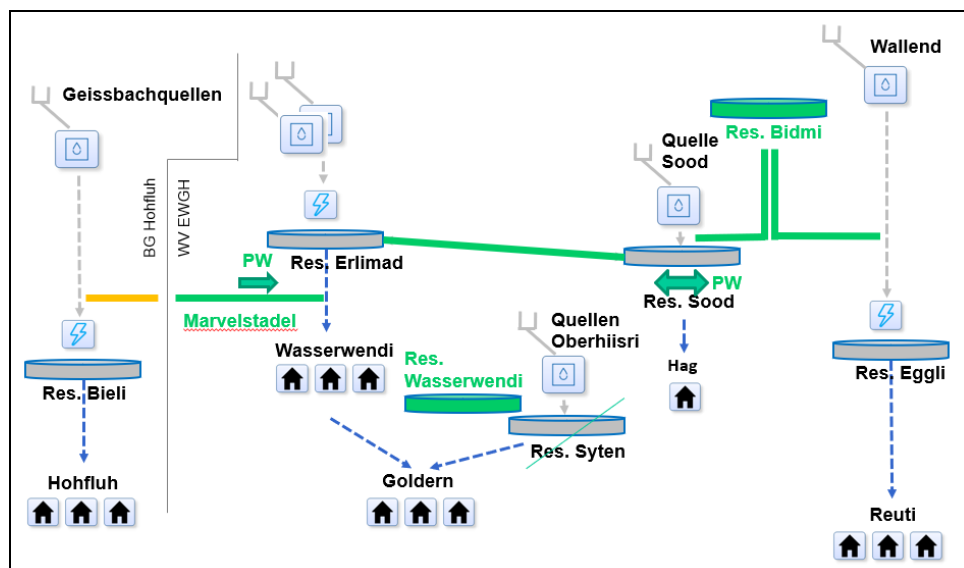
Geissbachquellen

BG Hohfluh

WV EWGH

Res. Erlimad

PW

Marvelstadel

Wasserwendi

Res. Wasserwendi

Res. Bieli

Hohfluh

Goldern

Quellen Oberhiisri

Res. Syten

Quelle Sood

Res. Bidmi

Wallend

Res. Sood

PW

Hag

Res. Eggli

Reuti